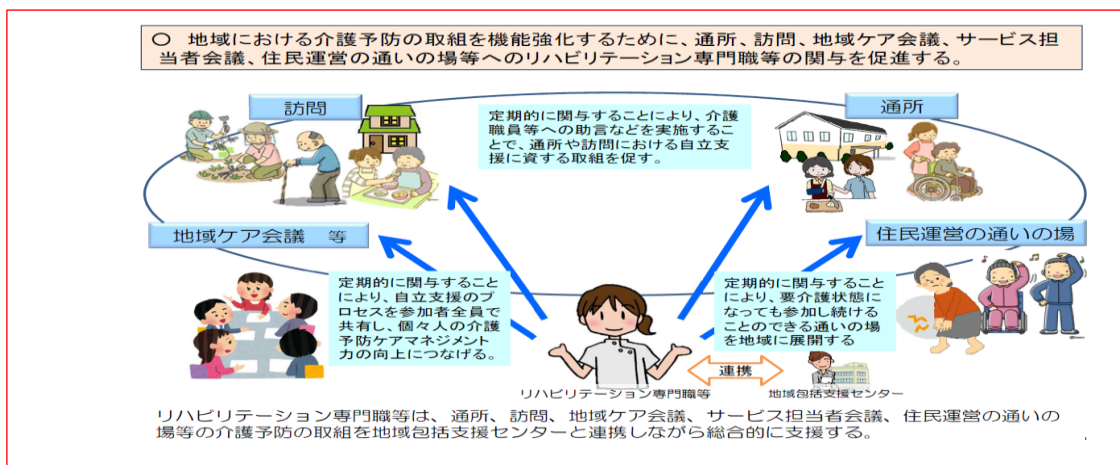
○ 地域における介護予防の取組を機能強化するために、通所、訪問、地域ケア会議、サービス担当者会議、住民運営の通いの場等へのリハビリテーション専門職等の関与を促進する。

訪問

定期的に関与することにより、介護職員等への助言などを実施することで、通所や訪問における自立支援に資する取組を促す。

通所

地域ケア会議　等

住民運営の通いの場

定期的に関与することにより、自立支援のプロセスを参加者全員で共有し、個々人の介護予防ケアマネジメント力の向上につなげる。

定期的に関与することにより、要介護状態になっても参加し続けることのできる通いの場を地域に展開する

連携

リハビリテーション専門職等

地域包括支援センター

リハビリテーション専門職等は、通所、訪問、地域ケア会議、サービス担当者会議、住民運営の通いの場等の介護予防の取組を地域包括支援センターと連携しながら総合的に支援する。